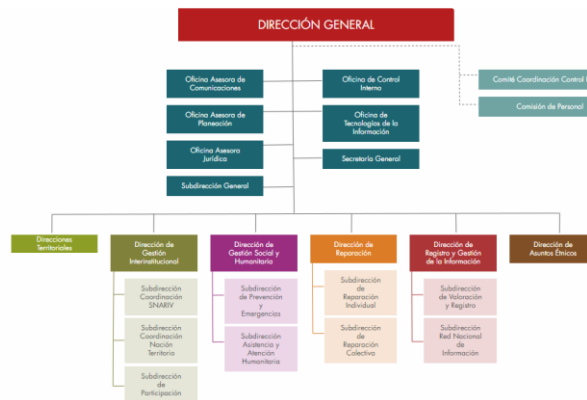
DIRECCIÓN GENERAL

Oficina Asesora de Comunicaciones

Oficina Asesora de Planeación

Oficina Asesora Jurídica

Subdirección General

Oficina de Control Interno

Oficina de Tecnologías de la Información

Secretaría General

Comité Coordinación Control I

Comisión de Personal

Direcciones Territoriales

Dirección de Gestión Interinstitucional

Subdirección Coordinación SNARIV

Subdirección Coordinación Nación Territorio

Subdirección de Participación

Dirección de Gestión Social y Humanitaria

Subdirección de Prevención y Emergencias

Subdirección Asistencia y Atención Humanitaria

Dirección de Reparación

Subdirección de Reparación Individual

Subdirección de Reparación Colectiva

Dirección de Registro y Gestión de la Información

Subdirección de Valoración y Registro

Subdirección Red Nacional de Información

Dirección de Asuntos Étnicos